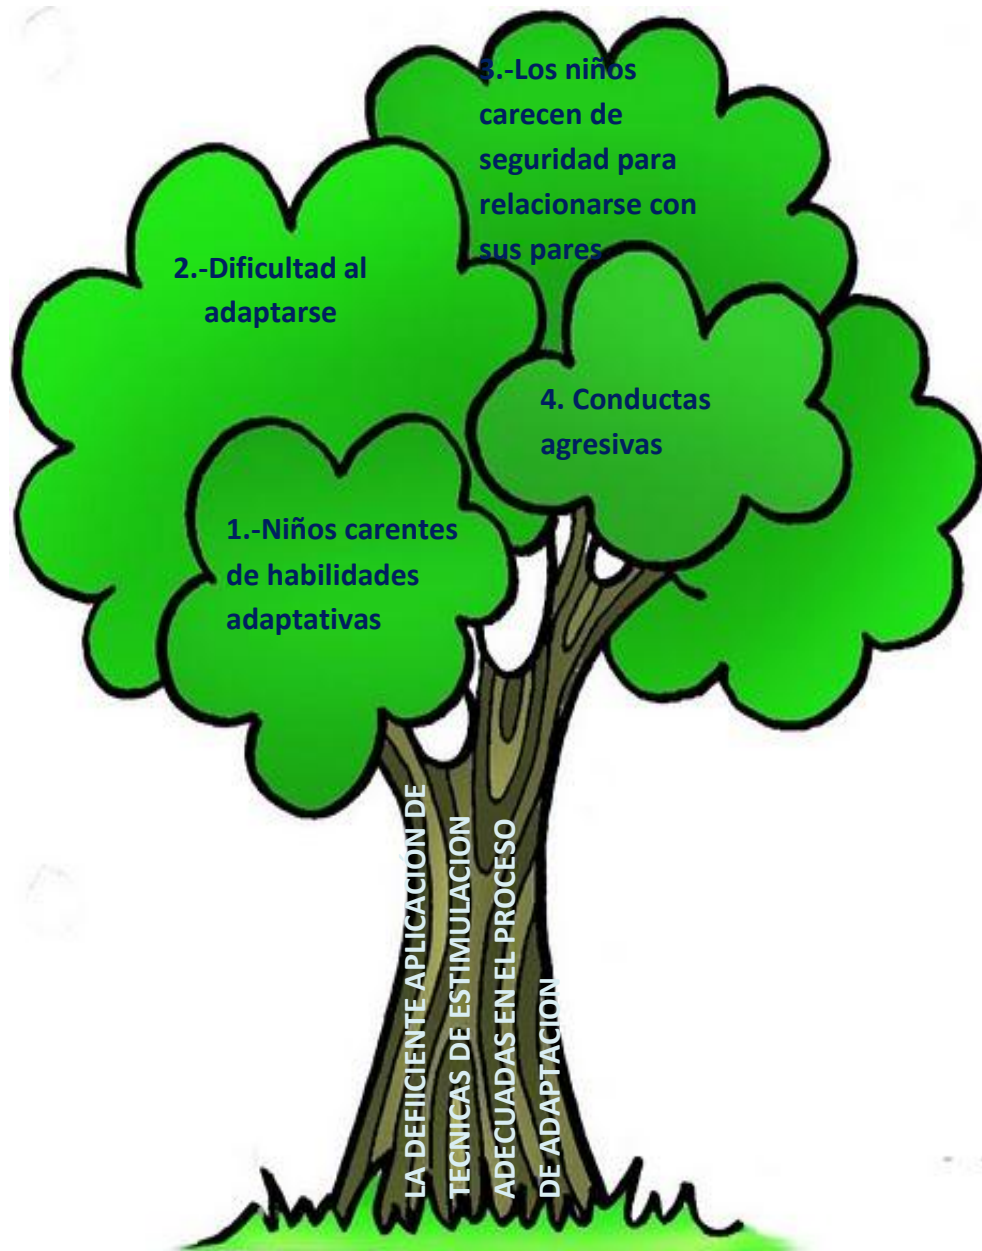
3.-Los niños carecen de seguridad para relacionarse con sus pares

2.-Dificultad al adaptarse

4. Conductas agresivas

1.-Niños carentes de habilidades adaptativas

LA DEFIICIENTE APLICACION DE TECNICAS DE ESTIMULACION ADECUADAS EN EL PROCESO DE ADAPTACION